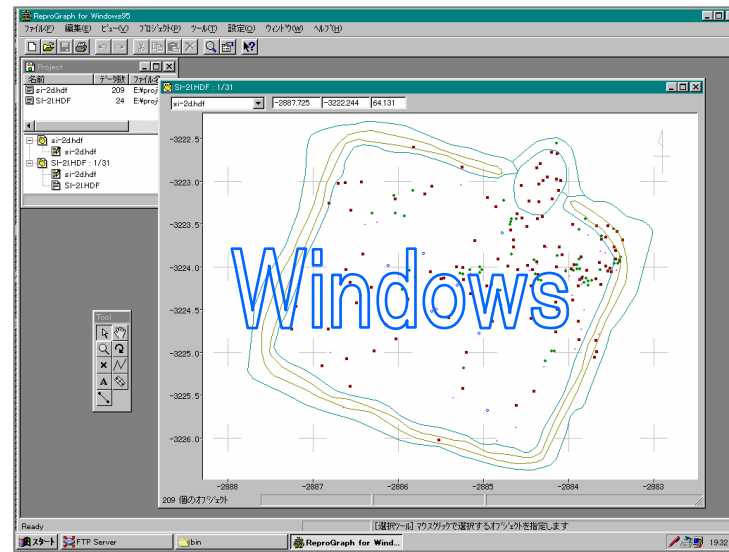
ReproGraph for Windows95

ファイル(F) 編集(E) ビュー(V) プロジェクト(P) ツール(T) 設定(O) ウィンドウ(W) ヘルプ(H)

Project

| 名前 | データ数 | ファイル名 |
|---|---|---|
| sr-2d.hdf | 209 | E:¥proj |
| SI-21.HDF | 24 | E:¥proj |

sr-2d.hdf
sr-2d.hdf
SI-21.HDF : 1/31
sr-2d.hdf
SI-21.HDF

SI-21.HDF : 1/31

sr-2d.hdf
-2887.725
-3222.244
64.131

-3222.5
-3223.0
-3223.5
-3224.0
-3224.5
-3225.0
-3225.5
-3226.0

-2888
-2887
-2886
-2885
-2884
-2883

Windows

Tool

A

209 個のオブジェクト

Ready

[選択ツール] マウスクリックで選択するオブジェクトを指定します

スタート
FTP Server
bin
ReproGraph for Wind...
19:32